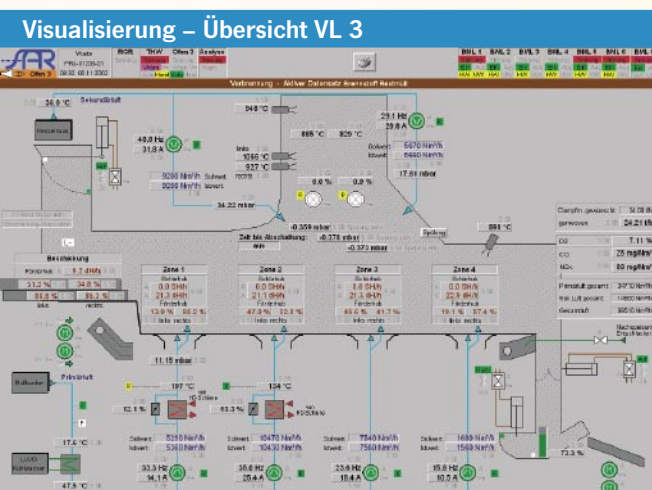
Visualisierung – Übersicht VL 3

SAR

Ofen 3

Vlads

PRG-31208-01

08:02 05.11.2002

RGR

THW

Ofen 3

Analyse

BML 1

BML 2

BML 3

BML 4

BML 5

BML 6

BML 7

Verbrennung – Aktiver Datensatz Brennstoff Restmüll

24.0 °C

Sekundärluft

948 °C

885 °C

820 °C

40.3 Hz

31.8 A

29.1 Hz

29.8 A

links

1056 °C

937 °C

rechts

Sollwert

Istwert

5670 Nm³/h

5660 Nm³/h

17.69 mbar

9200 Nm³/h

9200 Nm³/h

0.0 %

0.0 %

34.22 mbar

-0.359 mbar

-0.378 mbar

-0.373 mbar

Zeit bis Abschaltung:

aus

Spülung

691 °C

Dampfm. gewünscht

34.08 t/h

gemessen

24.21 t/h

O2

7.11 %

CO

25 mg/Nm³

NOx

80 mg/Nm³

Primärluft gesamt

24710 Nm³/h

Sek. Luft gesamt

14600 Nm³/h

Gesamtluft

39310 Nm³/h

Beschickung

Fördertakt

9.2 dH/h

31.2 %

34.8 %

31.8 %

35.2 %

links

rechts

Zone 1

Zone 2

Zone 3

Zone 4

Schürhub

Förderhub

0.0 dH/h

21.3 dH/h

13.9 %

26.2 %

21.1 dH/h

47.3 %

52.3 %

21.3 dH/h

40.6 %

41.7 %

22.9 dH/h

19.1 %

57.4 %

links

rechts

11.15 mbar

Nachspülen Entschlacker

Ballbrecher

Primärluft

197 °C

134 °C

52.1 %

53.3 %

17.6 °C

47.5 °C

LUVO Kühlwasser

Sollwert

Istwert

5250 Nm³/h

5300 Nm³/h

10470 Nm³/h

10430 Nm³/h

7540 Nm³/h

7560 Nm³/h

1680 Nm³/h

1560 Nm³/h

33.3 Hz

14.1 A

36.8 Hz

25.4 A

23.6 Hz

18.4 A

19.8 Hz

12.2 A

73.3 %